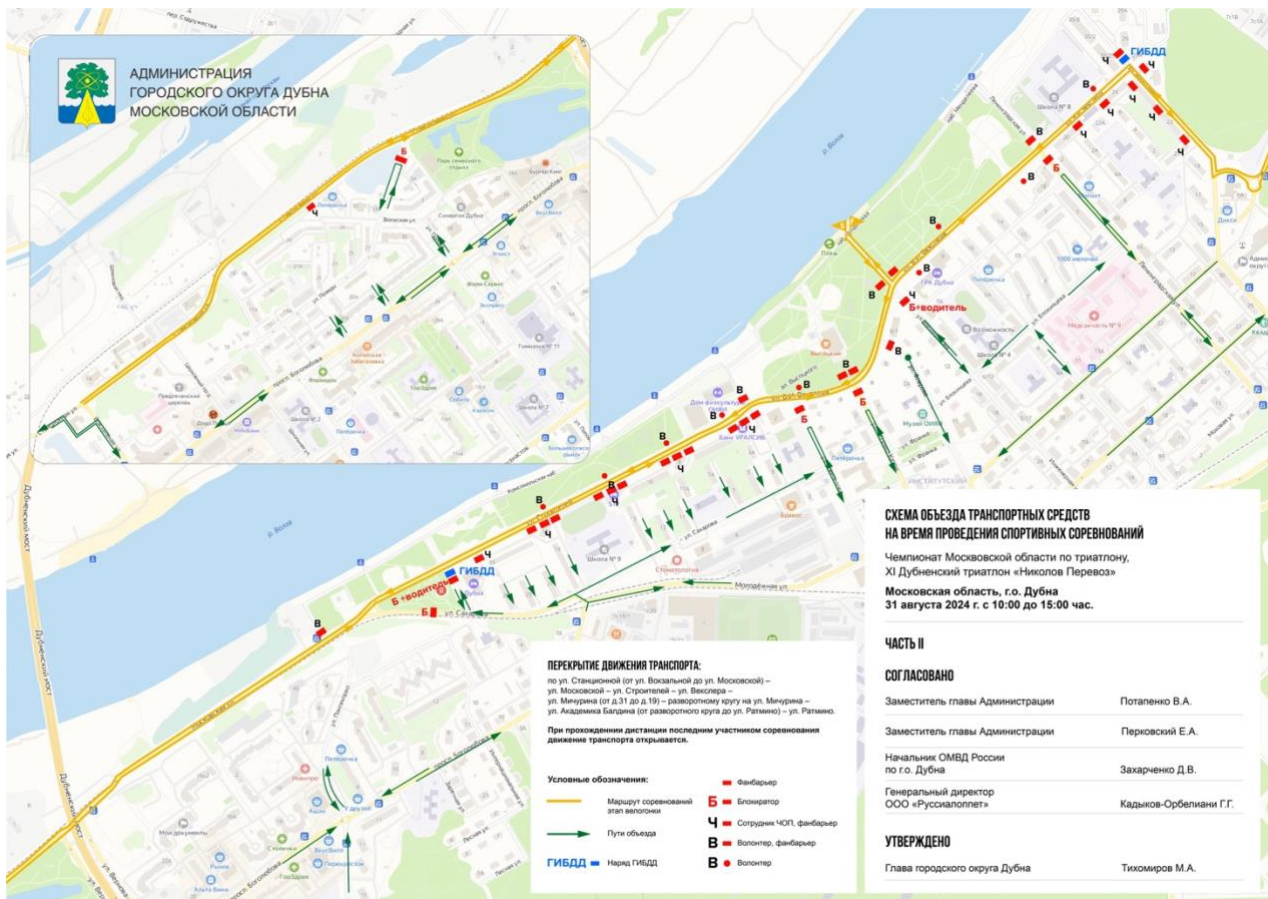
АДМИНИСТРАЦИЯ
ГОРОДСКОГО ОКРУГА ДУБНА
МОСКОВСКОЙ ОБЛАСТИ

ГИБДД

Б+водитель

Б+водитель

ГИБДД

р. Волга

Дубненский мост

Школа № 9

Школа № 8

Медсанчасть № 9

Музей ОИЯИ

Стоматология

ул. Сахарова

СХЕМА ОБЪЕЗДА ТРАНСПОРТНЫХ СРЕДСТВ НА ВРЕМЯ ПРОВЕДЕНИЯ СПОРТИВНЫХ СОРЕВНОВАНИЙ

Чемпионат Московской области по триатлону, XI Дубненский триатлон «Николов Перевоз»

Московская область, г.о. Дубна
31 августа 2024 г. с 10:00 до 15:00 час.

ЧАСТЬ II

СОГЛАСОВАНО

Заместитель главы Администрации — Потапенко В.А.

Заместитель главы Администрации — Перковский Е.А.

Начальник ОМВД России по г.о. Дубна — Захарченко Д.В.

Генеральный директор ООО «Руссиалоппет» — Кадыков-Орбелиани Г.Г.

УТВЕРЖДЕНО

Глава городского округа Дубна — Тихомиров М.А.

ПЕРЕКРЫТИЕ ДВИЖЕНИЯ ТРАНСПОРТА:
по ул. Станционной (от ул. Вокзальной до ул. Московской) – ул. Московской – ул. Строителей – ул. Векслера – ул. Мичурина (от д.31 до д.19) – разворотному кругу на ул. Мичурина – ул. Академика Балдина (от разворотного круга до ул. Ратмино) – ул. Ратмино.

При прохождении дистанции последним участником соревнования движение транспорта открывается.

Условные обозначения:
Маршрут соревнований этап велогонки
Пути объезда
ГИБДД Наряд ГИБДД
Фанбарьер
Б Блокиратор
Ч Сотрудник ЧОП, фанбарьер
В Волонтер, фанбарьер
В Волонтер